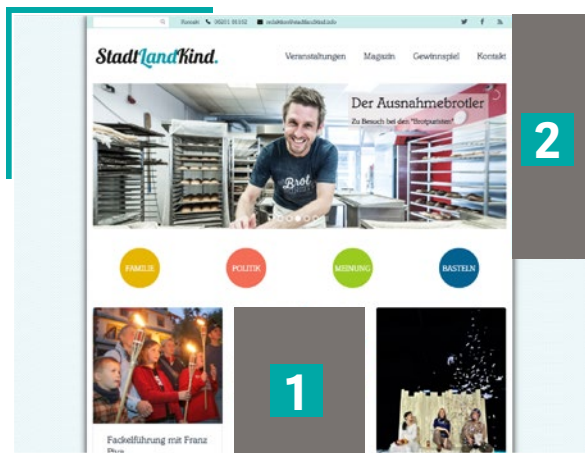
Kontakt 06201 91102 redaktion@stadtlandkind.info

StadtLandKind.

Veranstaltungen Magazin Gewinnspiel Kontakt

Der Ausnahmebrotler

Zu Besuch bei den "Brotpuristen"

Brot

2

FAMILIE POLITIK MEINUNG BASTELN

1

Fackelführung mit Franz Pius